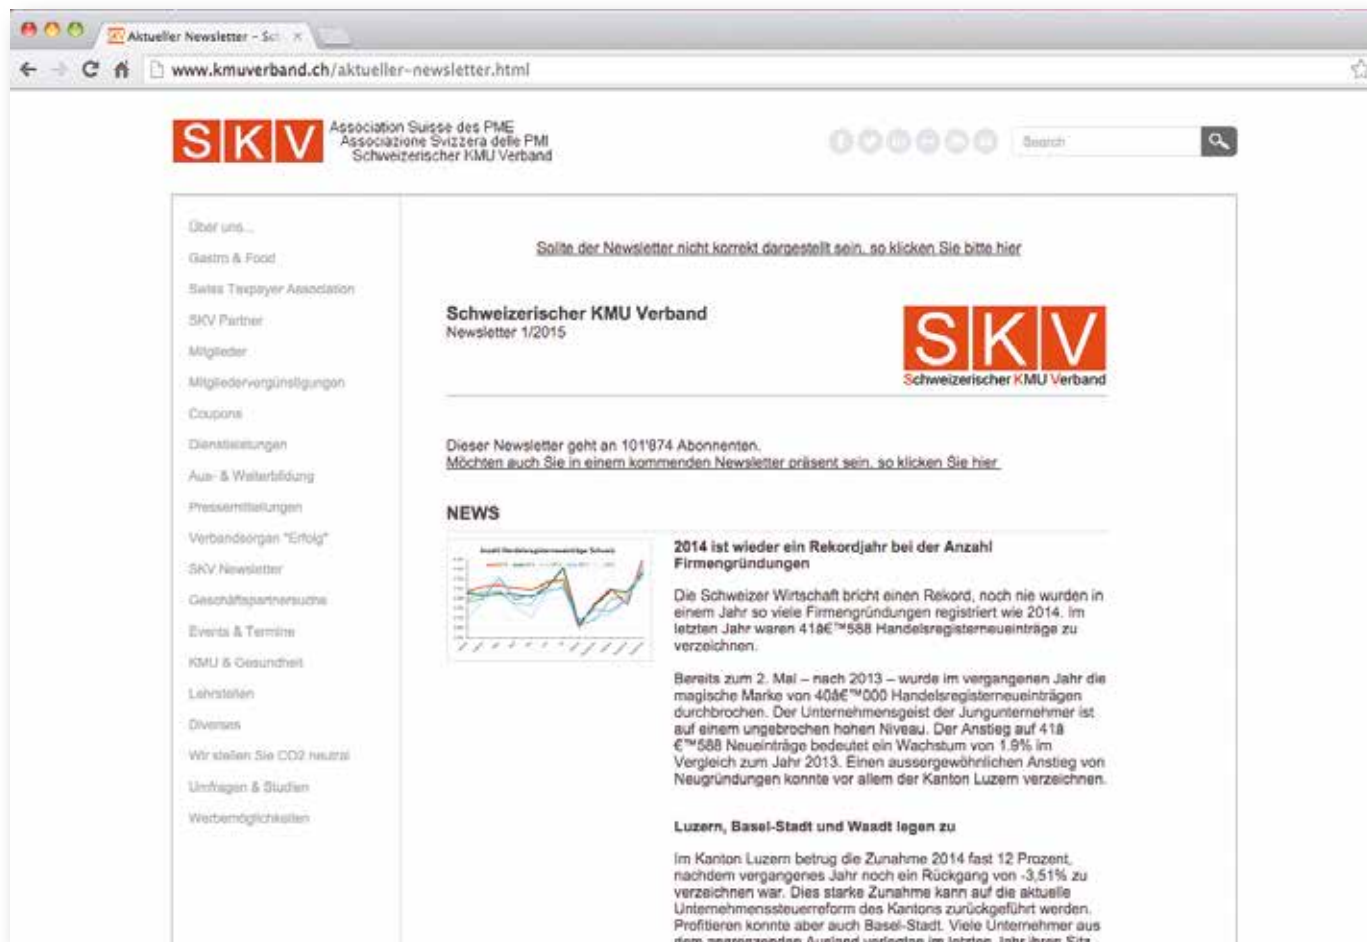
Aktueller Newsletter - Sc ×

www.kmuverband.ch/aktueller-newsletter.html

SKV Association Suisse des PME Associazione Svizzera delle PMI Schweizerischer KMU Verband

Search

Über uns...
Gastro & Food
Swiss Taxpayer Association
SKV Partner
Mitglieder
Mitgliedervergünstigungen
Coupons
Dienstleistungen
Aus- & Weiterbildung
Pressemitteilungen
Verbandsorgan "Erfolg"
SKV Newsletter
Geschäftspartnersuche
Events & Termine
KMU & Gesundheit
Lehrstellen
Diverses
Wir stellen Sie CO2 neutral
Umfragen & Studien
Werbemöglichkeiten

Sollte der Newsletter nicht korrekt dargestellt sein, so klicken Sie bitte hier

Schweizerischer KMU Verband
Newsletter 1/2015

SKV
Schweizerischer KMU Verband

Dieser Newsletter geht an 101'874 Abonnenten.
Möchten auch Sie in einem kommenden Newsletter präsent sein, so klicken Sie hier

NEWS

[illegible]

2014 ist wieder ein Rekordjahr bei der Anzahl Firmengründungen

Die Schweizer Wirtschaft bricht einen Rekord, noch nie wurden in einem Jahr so viele Firmengründungen registriert wie 2014. Im letzten Jahr waren 41â€™588 Handelsregisterneueinträge zu verzeichnen.

Bereits zum 2. Mal – nach 2013 – wurde im vergangenen Jahr die magische Marke von 40â€™000 Handelsregisterneueinträgen durchbrochen. Der Unternehmensgeist der Jungunternehmer ist auf einem ungebrochen hohen Niveau. Der Anstieg auf 41â €™588 Neueinträge bedeutet ein Wachstum von 1.9% im Vergleich zum Jahr 2013. Einen aussergewöhnlichen Anstieg von Neugründungen konnte vor allem der Kanton Luzern verzeichnen.

Luzern, Basel-Stadt und Waadt legen zu

Im Kanton Luzern betrug die Zunahme 2014 fast 12 Prozent, nachdem vergangenes Jahr noch ein Rückgang von -3,51% zu verzeichnen war. Dies starke Zunahme kann auf die aktuelle Unternehmenssteuerreform des Kantons zurückgeführt werden. Profitieren konnte aber auch Basel-Stadt. Viele Unternehmer aus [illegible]